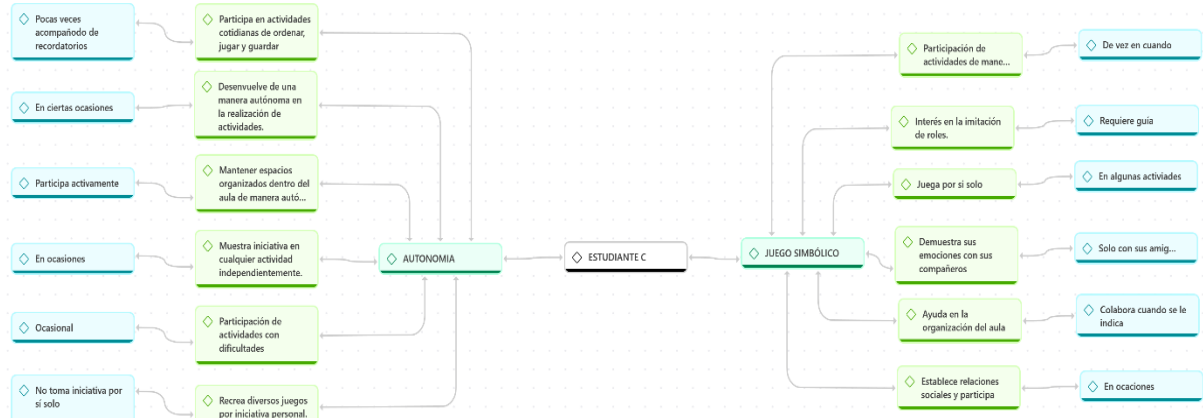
Pocas veces acompañado de recordatorios

Participa en actividades cotidianas de ordenar, jugar y guardar

En ciertas ocasiones

Desenvuelve de una manera autónoma en la realización de actividades.

Participa activamente

Mantener espacios organizados dentro del aula de manera autó...

En ocasiones

Muestra iniciativa en cualquier actividad independientemente.

AUTONOMIA

ESTUDIANTE C

JUEGO SIMBÓLICO

Ocasional

Participación de actividades con dificultades

No toma iniciativa por sí solo

Recrea diversos juegos por iniciativa personal.

Participación de actividades de mane...

De vez en cuando

Interés en la imitación de roles.

Requiere guía

Juega por sí solo

En algunas activiades

Demuestra sus emociones con sus compañeros

Solo con sus amig...

Ayuda en la organización del aula

Colabora cuando se le índica

Establece relaciones sociales y participa

En ocaciones